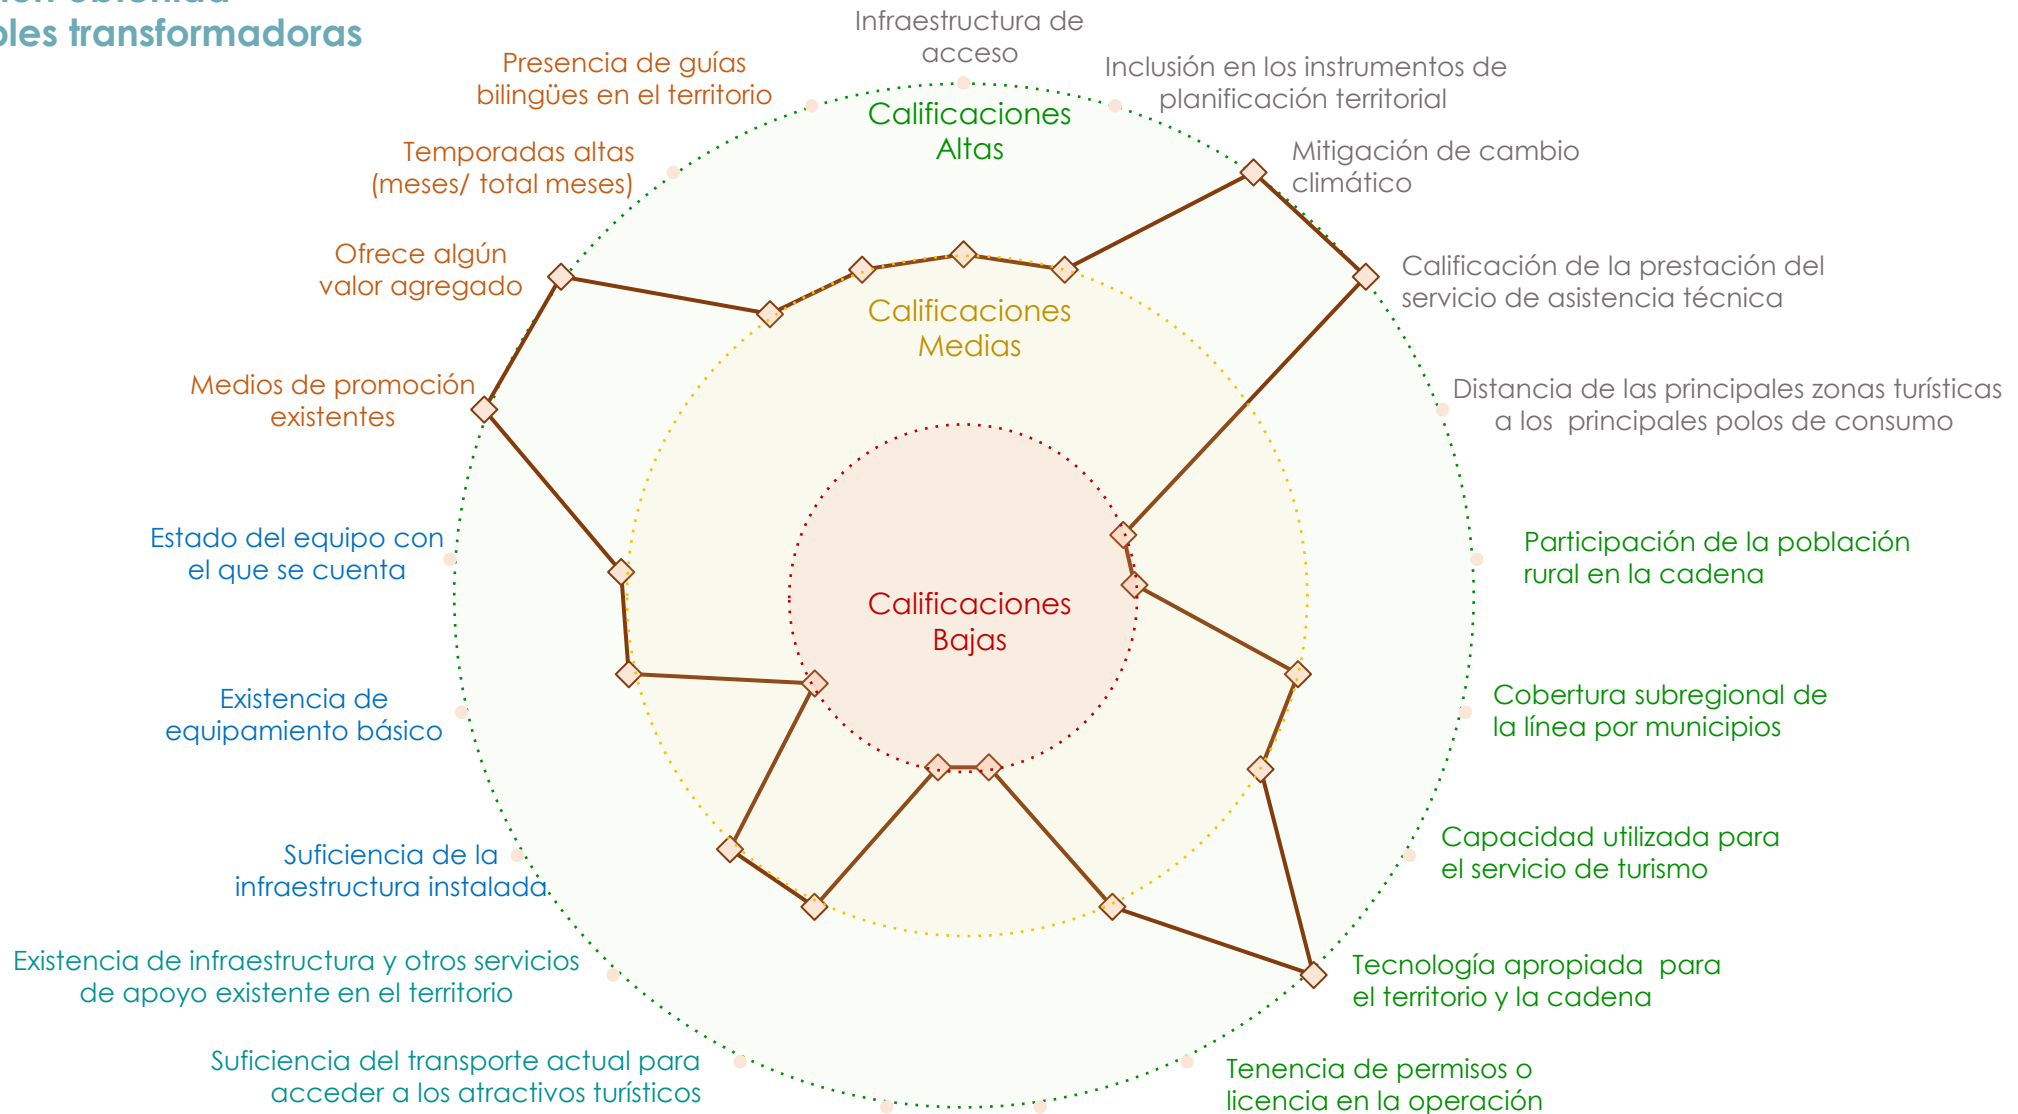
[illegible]
bles transformadoras

Infraestructura de acceso

Inclusión en los instrumentos de planificación territorial

Mitigación de cambio climático

Calificación de la prestación del servicio de asistencia técnica

Distancia de las principales zonas turísticas a los principales polos de consumo

Participación de la población rural en la cadena

Cobertura subregional de la línea por municipios

Capacidad utilizada para el servicio de turismo

Tecnología apropiada para el territorio y la cadena

Tenencia de permisos o licencia en la operación

Suficiencia del transporte actual para acceder a los atractivos turísticos

Existencia de infraestructura y otros servicios de apoyo existente en el territorio

Suficiencia de la infraestructura instalada

Existencia de equipamiento básico

Estado del equipo con el que se cuenta

Medios de promoción existentes

Ofrece algún valor agregado

Temporadas altas (meses/ total meses)

Presencia de guías bilingües en el territorio

Calificaciones Altas

Calificaciones Medias

Calificaciones Bajas